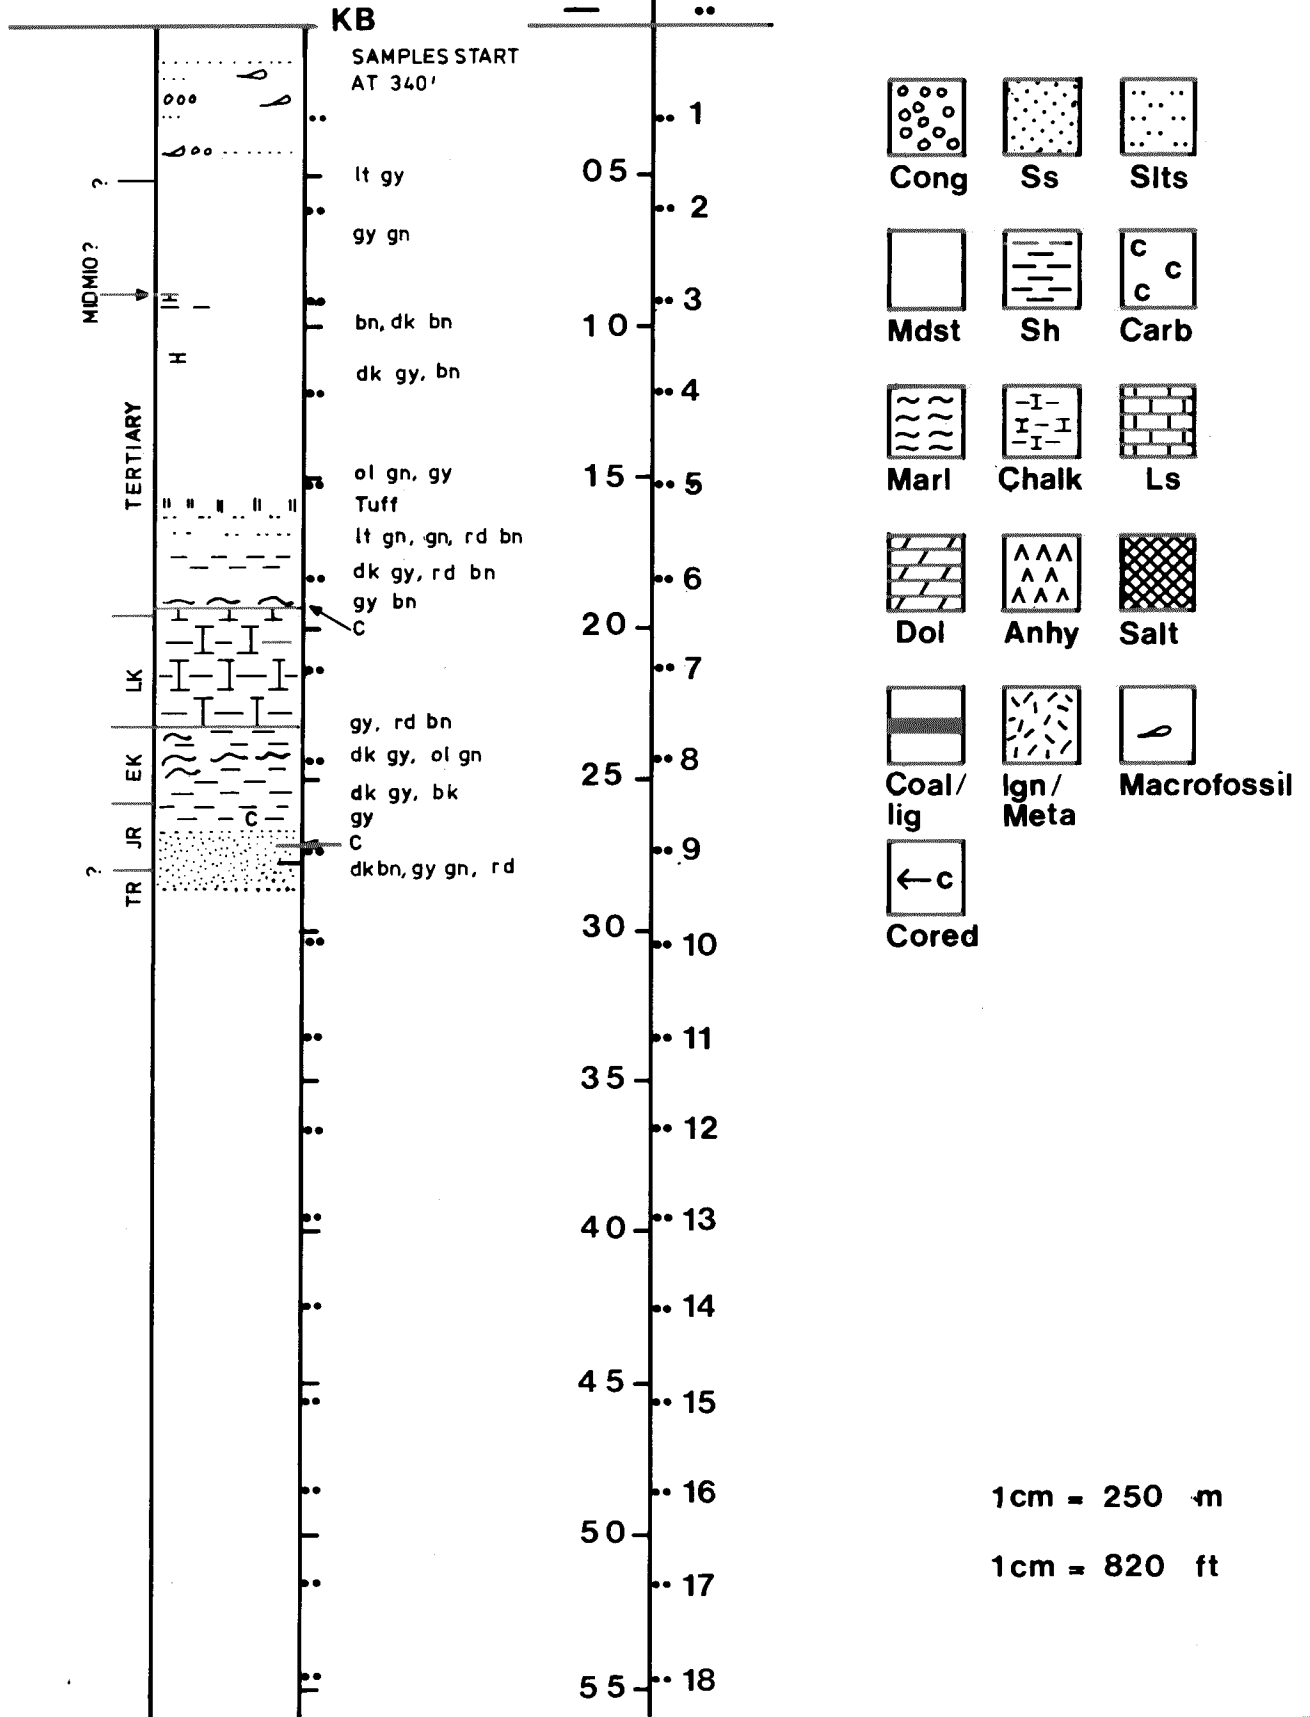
KB

SAMPLES START AT 340'

lt gy

gy gn

bn, dk bn

dk gy, bn

ol gn, gy

Tuff

lt gn, gn, rd bn

dk gy, rd bn

gy bn

C

gy, rd bn

dk gy, ol gn

dk gy, bk

gy

C

dkbn, gy gn, rd

?

MIDMIO?

TERTIARY

LK

EK

JR

?

TR

C

— ••

05
10
15
20
25
30
35
40
45
50
55

1
2
3
4
5
6
7
8
9
10
11
12
13
14
15
16
17
18

Cong Ss Slts

Mdst Sh Carb

Marl Chalk Ls

Dol Anhy Salt

Coal/lig Ign/Meta Macrofossil

←c

Cored

1cm = 250 m

1cm = 820 ft